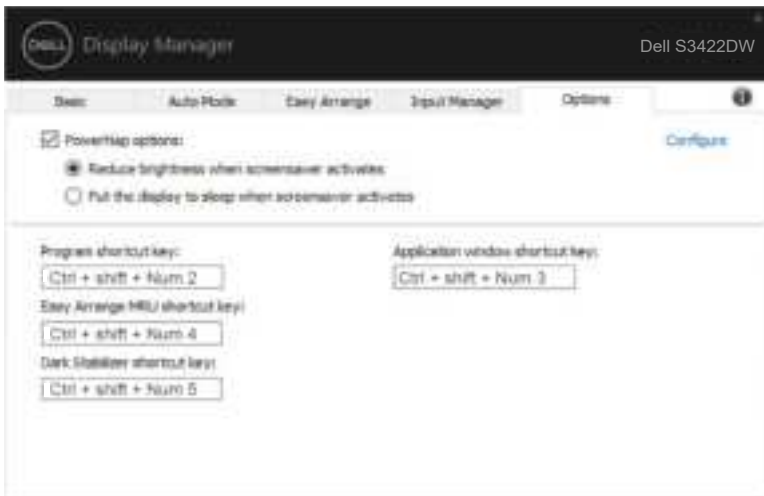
DELL Display Manager

Dell S3422DW

Basic | Auto Mode | Easy Arrange | Input Manager | Options

PowerNap options:

Configure

Reduce brightness when screensaver activates

Put the display to sleep when screensaver activates

Program shortcut key:

Ctrl + shift + Num 2

Application window shortcut key:

Ctrl + shift + Num 3

Easy Arrange MRU shortcut key:

Ctrl + shift + Num 4

Dark Stabilizer shortcut key:

Ctrl + shift + Num 5